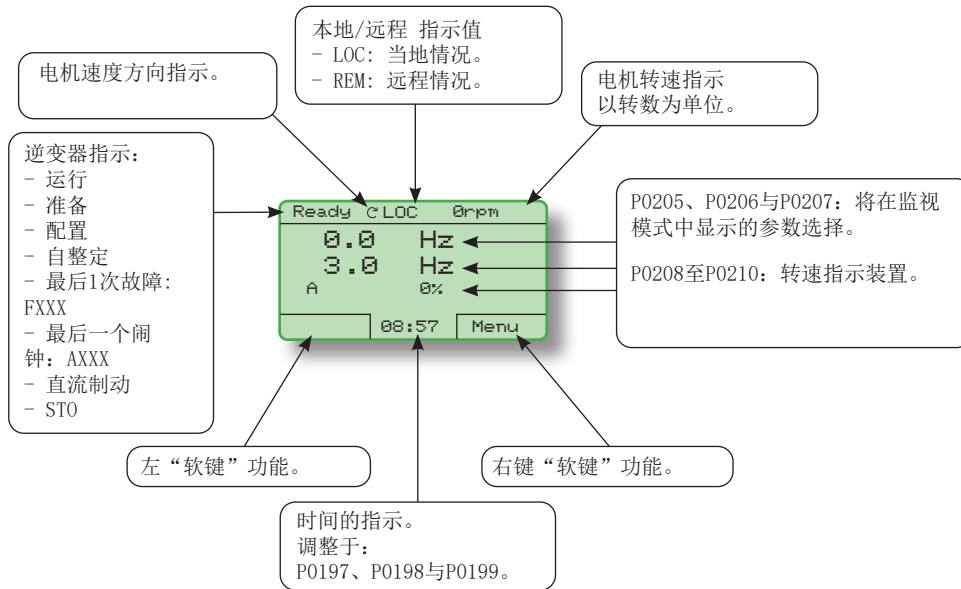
本地/远程 指示值
- LOC: 当地情况。
- REM: 远程情况。

电机速度方向指示。

电机转速指示
以转数为单位。

逆变器指示:
- 运行
- 准备
- 配置
- 自整定
- 最后1次故障: FXXX
- 最后一个闹钟: AXXX
- 直流制动
- STO

Ready LOC 0rpm
0.0 Hz
3.0 Hz
A 0%
08:57 Menu

P0205、P0206与P0207: 将在监视模式中显示的参数选择。

P0208至P0210: 转速指示装置。

左“软键”功能。

右键“软键”功能。

时间的指示。
调整于:
P0197、P0198与P0199。